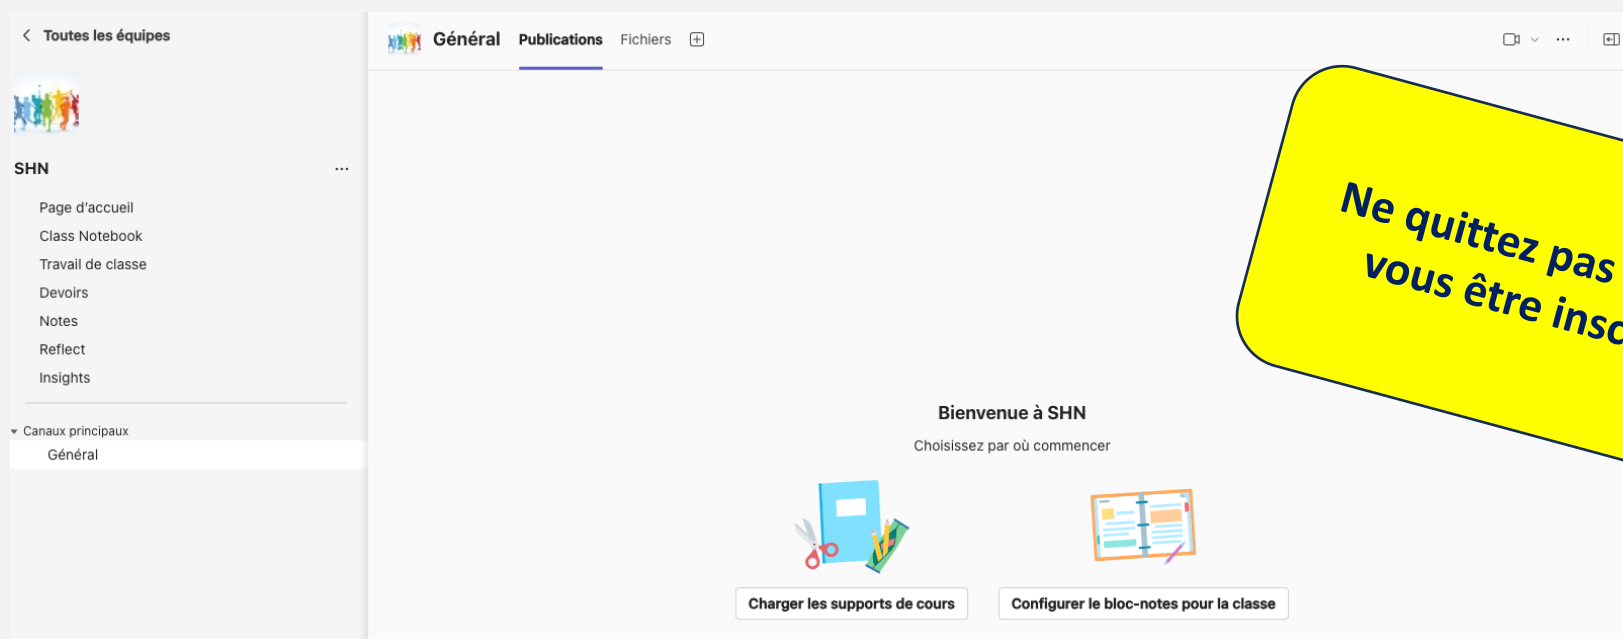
< Toutes les équipes

SHN ...

Page d'accueil
Class Notebook
Travail de classe
Devoirs
Notes
Reflect
Insights

Canaux principaux
Général

Général Publications Fichiers

Ne quittez pas
vous être insc

Bienvenue à SHN
Choisissez par où commencer

Charger les supports de cours
Configurer le bloc-notes pour la classe